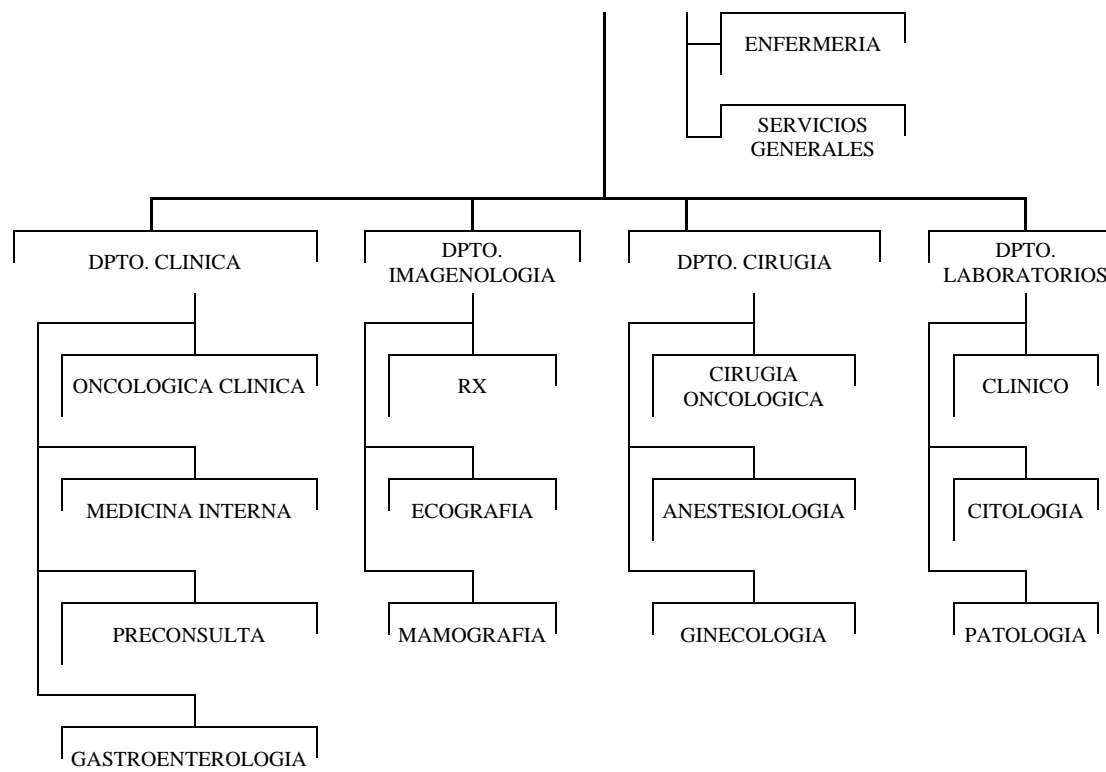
ENFERMERIA

SERVICIOS GENERALES

DPTO. CLINICA

ONCOLOGICA CLINICA

MEDICINA INTERNA

PRECONSULTA

GASTROENTEROLOGIA

DPTO. IMAGENOLOGIA

RX

ECOGRAFIA

MAMOGRAFIA

DPTO. CIRUGIA

CIRUGIA ONCOLOGICA

ANESTESIOLOGIA

GINECOLOGIA

DPTO. LABORATORIOS

CLINICO

CITOLOGIA

PATOLOGIA